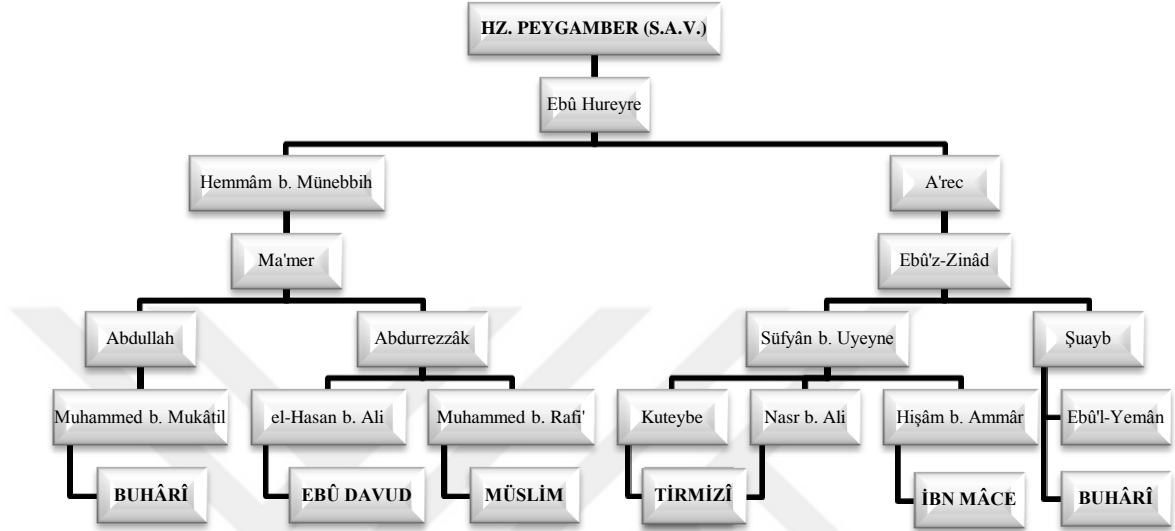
HZ. PEYGAMBER (S.A.V.)

Ebû Hureyre

Hemmâm b. Münebbih

A'rec

Ma'mer

Ebû'z-Zinâd

Abdullah

Abdurrezzâk

Süfyân b. Uyeyne

Şuayb

Muhammed b. Mukâtil

el-Hasan b. Ali

Muhammed b. Rafi'

Kuteybe

Nasr b. Ali

Hişâm b. Ammâr

Ebû'l-Yemân

BUHÂRÎ

EBÛ DAVUD

MÜSLİM

TİRMİZÎ

İBN MÂCE

BUHÂRÎ